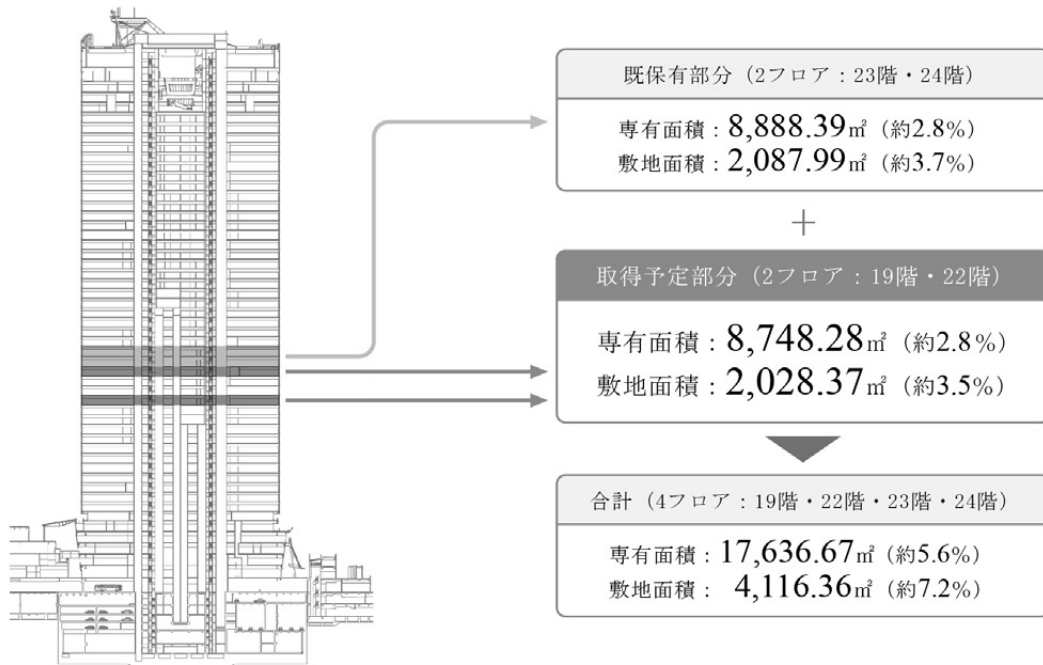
既保有部分（2フロア：23階・24階）

専有面積：8,888.39㎡（約2.8%）
敷地面積：2,087.99㎡（約3.7%）

＋

取得予定部分（2フロア：19階・22階）

専有面積：8,748.28㎡（約2.8%）
敷地面積：2,028.37㎡（約3.5%）

合計（4フロア：19階・22階・23階・24階）

専有面積：17,636.67㎡（約5.6%）
敷地面積：4,116.36㎡（約7.2%）